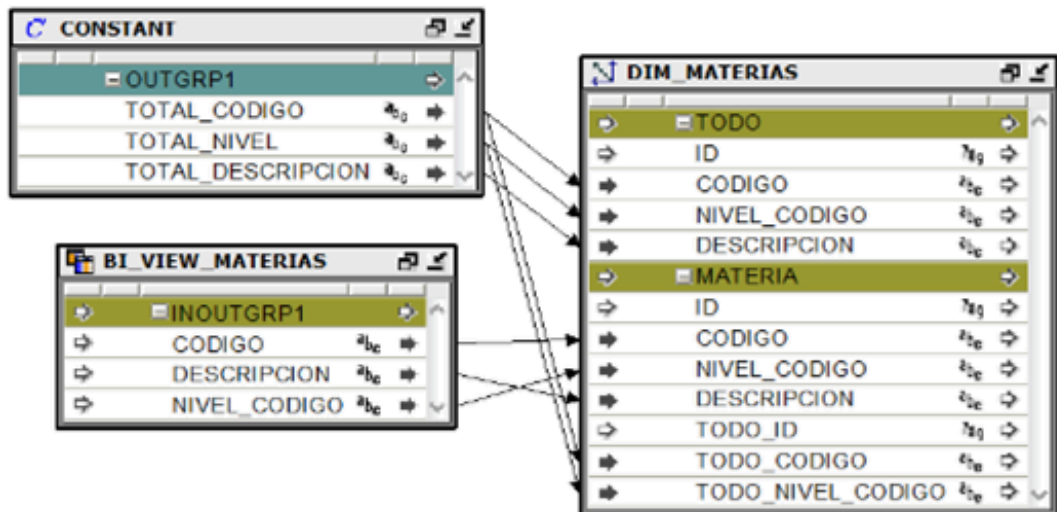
CONSTANT

OUTGRP1
TOTAL_CODIGO
TOTAL_NIVEL
TOTAL_DESCRIPCION

BI_VIEW_MATERIAS

INOUTGRP1
CODIGO
DESCRIPCION
NIVEL_CODIGO

DIM_MATERIAS

TODO
ID
CODIGO
NIVEL_CODIGO
DESCRIPCION
MATERIA
ID
CODIGO
NIVEL_CODIGO
DESCRIPCION
TODO_ID
TODO_CODIGO
TODO_NIVEL_CODIGO